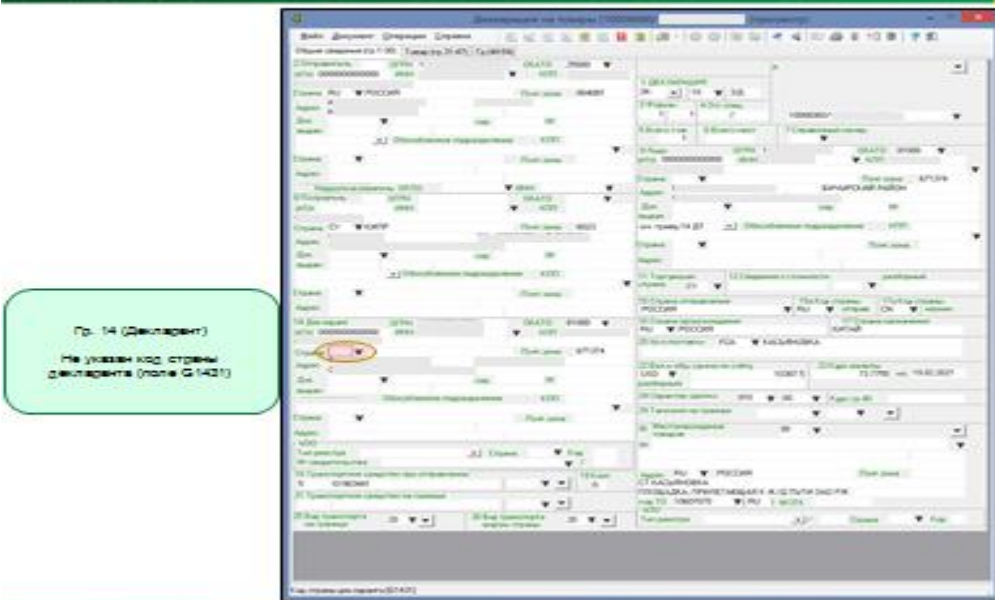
Гр. 14 (Декларант)

Не указан код страны декларанта (поле G1431)

Декларация на товары

Файл Документ Операции Справка

Общие сведения (гр.1-30) Товар (гр.31-47) Гр.(В/С/Д)

2 Отправитель

Страна RU РОССИЯ

Адрес

1 ДЕКЛАРАЦИЯ

3 Формы

5 Всего т-ов

6 Всего мест

7 Справочный номер

8 Получатель

Страна CY КИПР

9 Лицо

11 Торгующая страна

12 Общая таможенная стоимость

14 Декларант

Страна

15 Страна отправления РОССИЯ

16 Страна происхождения RU РОССИЯ

17 Страна назначения КИТАЙ

20 Условия поставки FCA КАСЫМОВКА

22 Валюта и общая сумма по счету USD

23 Курс валюты

24 Характер сделки

25 Граница на границе

26 Вид транспорта внутри страны

29 Таможня на границе

30 Местонахождение товаров

Адрес RU РОССИЯ

СТ КАСЫМОВКА

18 Транспортное средство при отправлении

21 Транспортное средство на границе

Код страны декларанта (G1431)